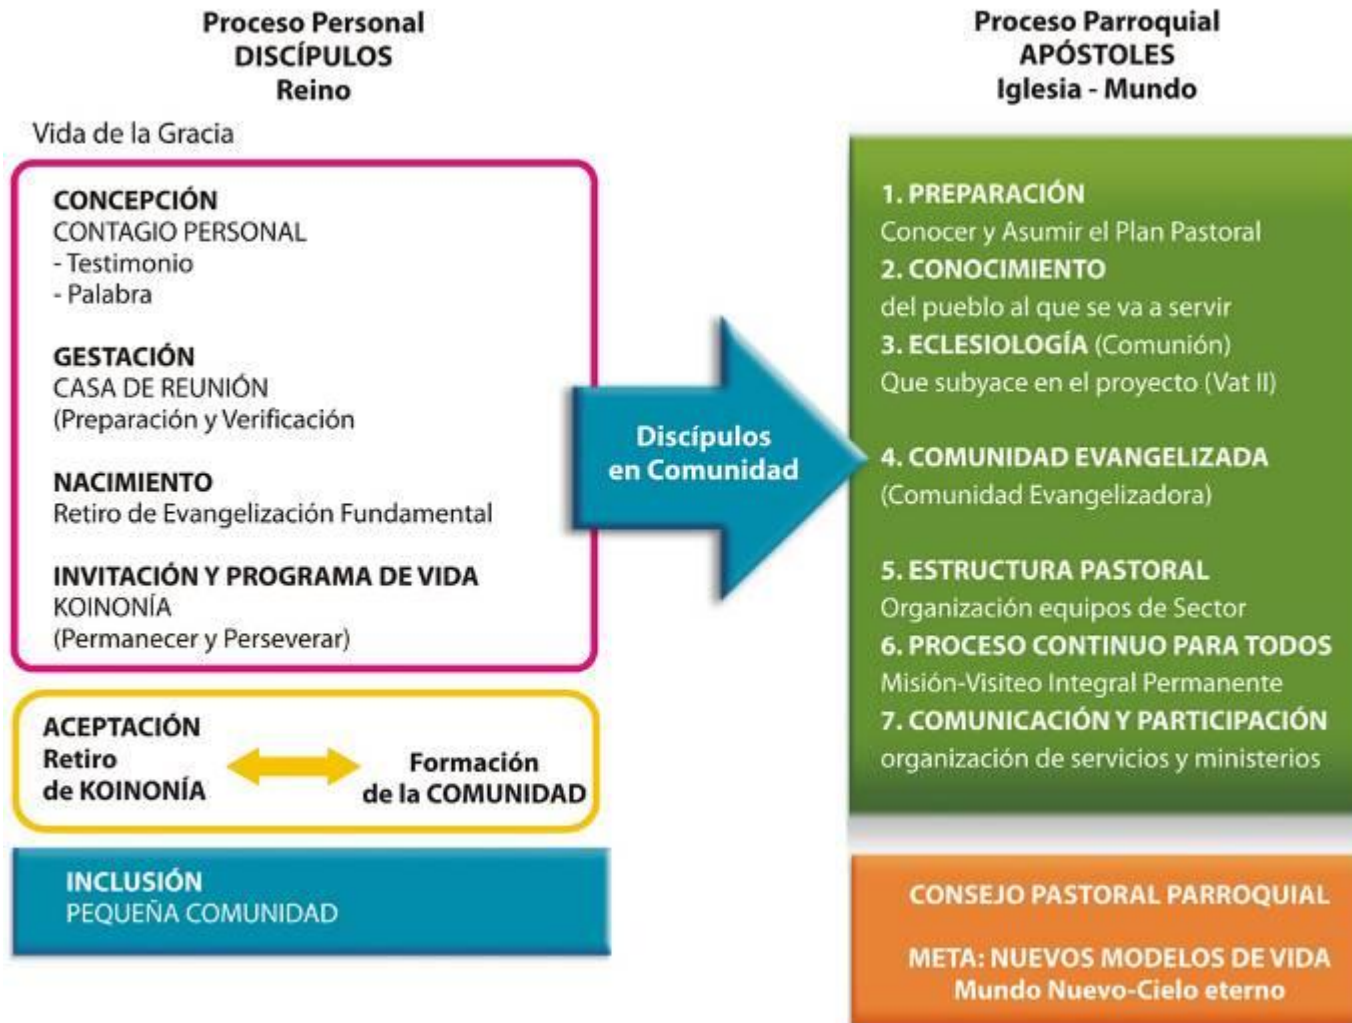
Proceso Personal
DISCÍPULOS
Reino

Vida de la Gracia

CONCEPCIÓN
CONTAGIO PERSONAL
- Testimonio
- Palabra

GESTACIÓN
CASA DE REUNIÓN
(Preparación y Verificación

NACIMIENTO
Retiro de Evangelización Fundamental

INVITACIÓN Y PROGRAMA DE VIDA
KOINONÍA
(Permanecer y Perseverar)

ACEPTACIÓN
Retiro de KOINONÍA

Formación de la COMUNIDAD

INCLUSIÓN
PEQUEÑA COMUNIDAD

Discípulos en Comunidad

Proceso Parroquial
APÓSTOLES
Iglesia - Mundo

1. PREPARACIÓN
Conocer y Asumir el Plan Pastoral
2. CONOCIMIENTO
del pueblo al que se va a servir
3. ECLESIOLOGÍA (Comunión)
Que subyace en el proyecto (Vat II)

4. COMUNIDAD EVANGELIZADA
(Comunidad Evangelizadora)

5. ESTRUCTURA PASTORAL
Organización equipos de Sector
6. PROCESO CONTINUO PARA TODOS
Misión-Visiteo Integral Permanente
7. COMUNICACIÓN Y PARTICIPACIÓN
organización de servicios y ministerios

CONSEJO PASTORAL PARROQUIAL

META: NUEVOS MODELOS DE VIDA
Mundo Nuevo-Cielo eterno